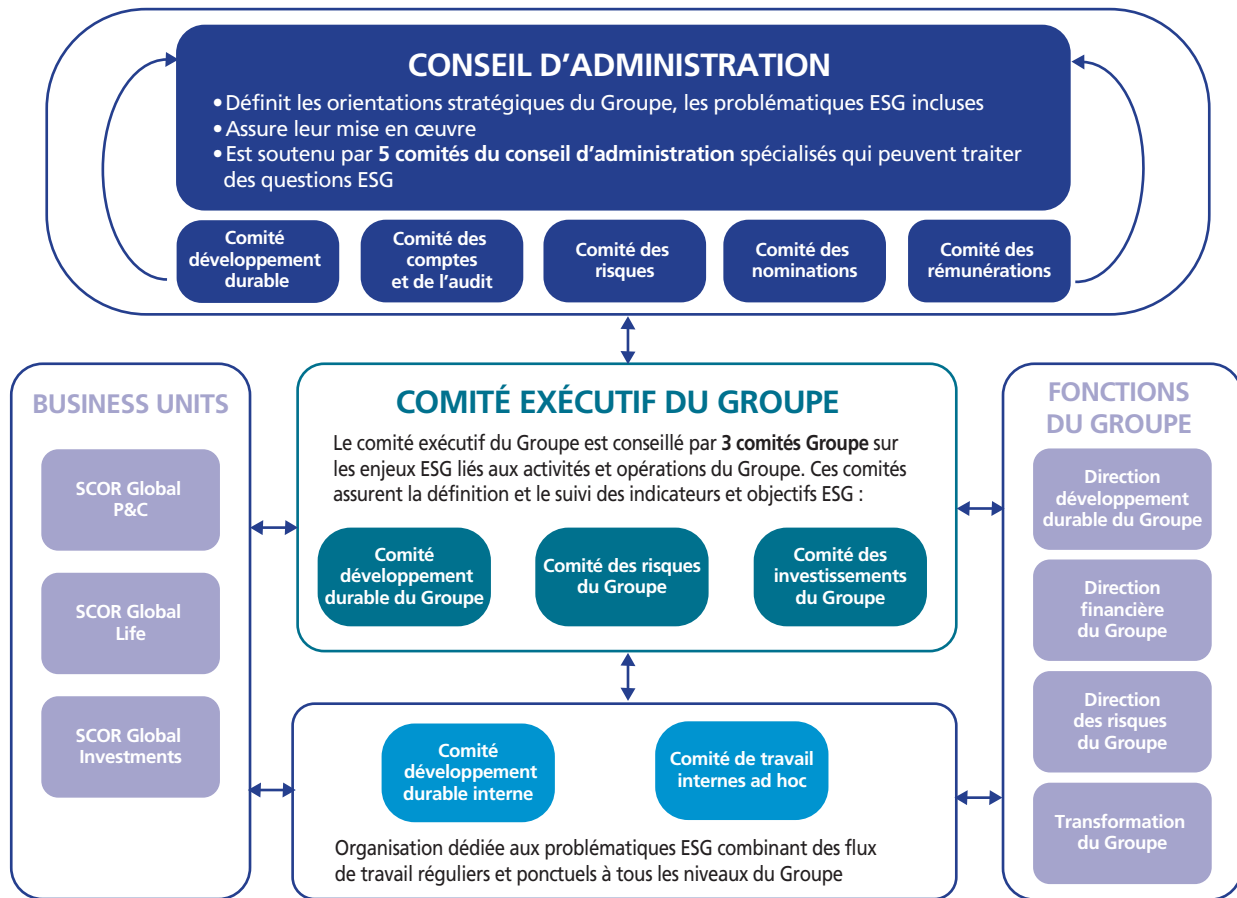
CONSEIL D’ADMINISTRATION

• Définit les orientations stratégiques du Groupe, les problématiques ESG incluses
• Assure leur mise en œuvre
• Est soutenu par **5 comités du conseil d’administration** spécialisés qui peuvent traiter des questions ESG

Comité développement durable

Comité des comptes et de l’audit

Comité des risques

Comité des nominations

Comité des rémunérations

BUSINESS UNITS

SCOR Global P&C

SCOR Global Life

SCOR Global Investments

COMITÉ EXÉCUTIF DU GROUPE

Le comité exécutif du Groupe est conseillé par **3 comités Groupe** sur les enjeux ESG liés aux activités et opérations du Groupe. Ces comités assurent la définition et le suivi des indicateurs et objectifs ESG :

Comité développement durable du Groupe

Comité des risques du Groupe

Comité des investissements du Groupe

Comité développement durable interne

Comité de travail internes ad hoc

Organisation dédiée aux problématiques ESG combinant des flux de travail réguliers et ponctuels à tous les niveaux du Groupe

FONCTIONS DU GROUPE

Direction développement durable du Groupe

Direction financière du Groupe

Direction des risques du Groupe

Transformation du Groupe